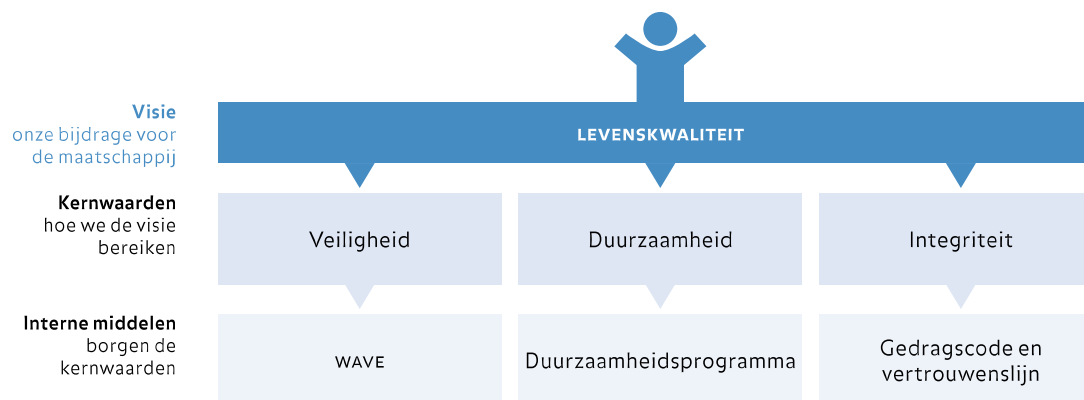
Visie
onze bijdrage voor de maatschappij

LEVENSKWALITEIT

Kernwaarden
hoe we de visie bereiken

Veiligheid

Duurzaamheid

Integriteit

Interne middelen
borgen de kernwaarden

WAVE

Duurzaamheidsprogramma

Gedragscode en vertrouwenslijn